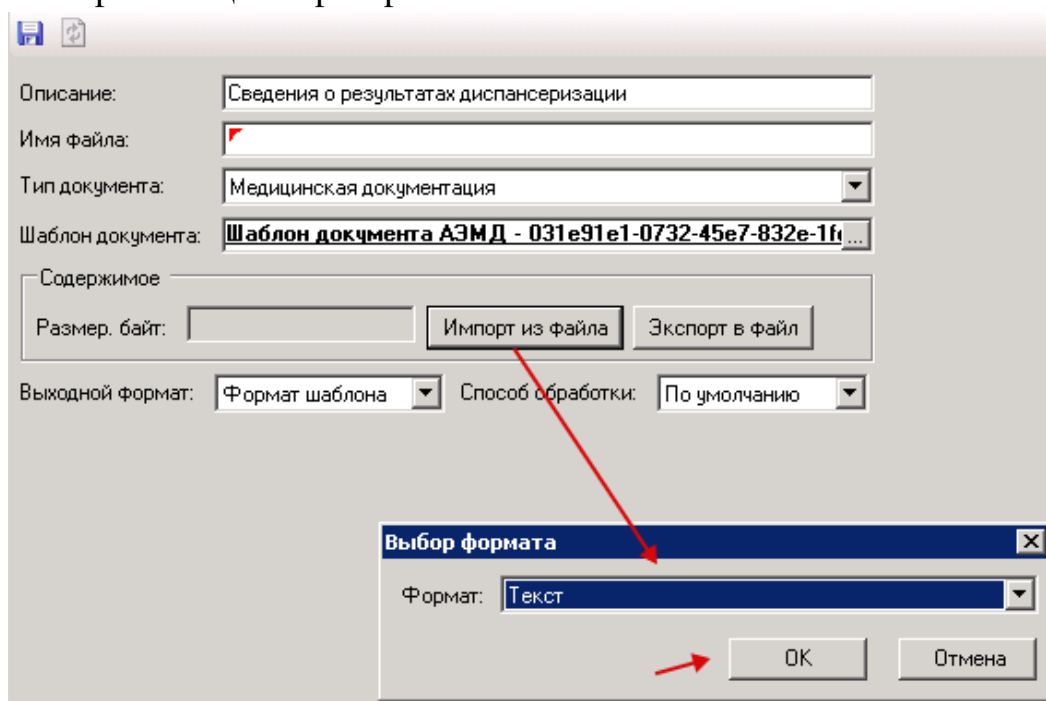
Описание: Сведения о результатах диспансеризации

Имя файла:

Тип документа: Медицинская документация

Шаблон документа: Шаблон документа АЭМД - 031e91e1-0732-45e7-832e-1f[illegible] ...

Содержимое

Размер. байт: Импорт из файла Экспорт в файл

Выходной формат: Формат шаблона Способ обработки: По умолчанию

Выбор формата

Формат: Текст

OK Отмена